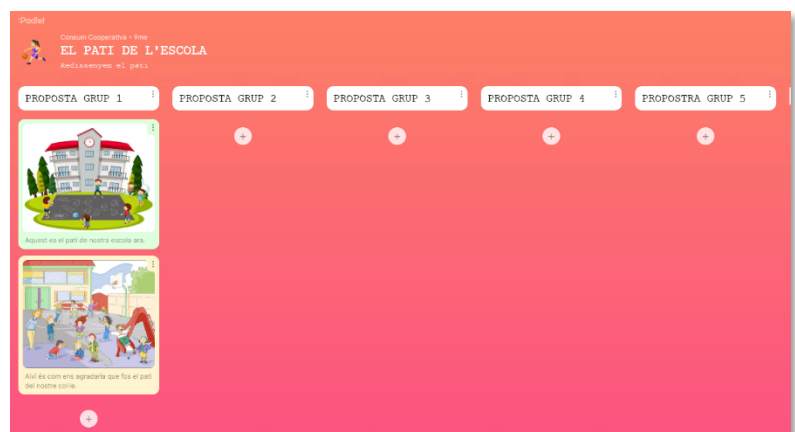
Padlet

Consum Cooperativa • 1mo
EL PATI DE L'ESCOLA
Redissenyem el pati

PROPOSTA GRUP 1

Aquest es el pati de nostra escola ara.

Així és com ens agradaria que fos el pati del nostre col·le.

+

PROPOSTA GRUP 2

+

PROPOSTA GRUP 3

+

PROPOSTA GRUP 4

+

PROPOSTRA GRUP 5

+